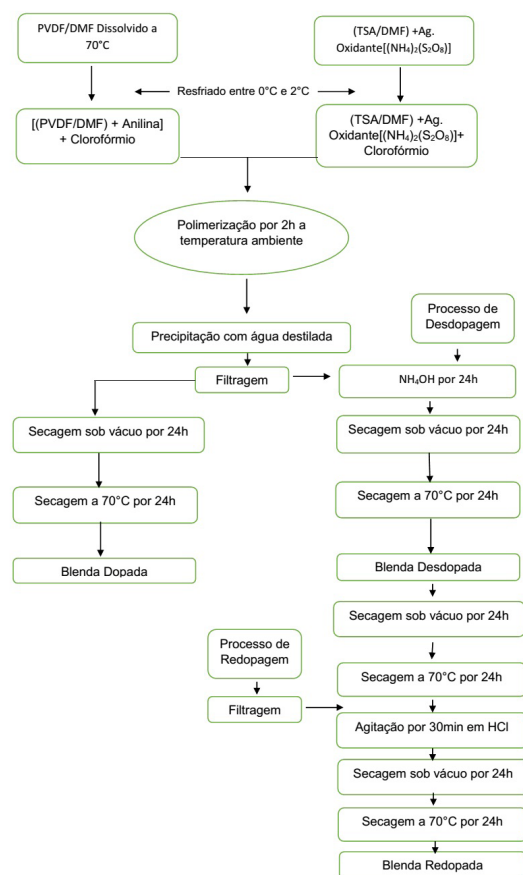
PVDF/DMF Dissolvido a 70°C

(TSA/DMF) +Ag. Oxidante[$(NH_4)_2(S_2O_8)$]

Resfriado entre 0°C e 2°C

[(PVDF/DMF) + Anilina] + Clorofórmio

(TSA/DMF) +Ag. Oxidante[$(NH_4)_2(S_2O_8)$]+ Clorofórmio

Polimerização por 2h a temperatura ambiente

Precipitação com água destilada

Processo de Desdopagem

Filtragem

$NH_4OH$ por 24h

Secagem sob vácuo por 24h

Secagem sob vácuo por 24h

Secagem a 70°C por 24h

Secagem a 70°C por 24h

Blenda Dopada

Blenda Desdopada

Secagem sob vácuo por 24h

Processo de Redopagem

Secagem a 70°C por 24h

Filtragem

Agitação por 30min em HCl

Secagem sob vácuo por 24h

Secagem a 70°C por 24h

Blenda Redopada